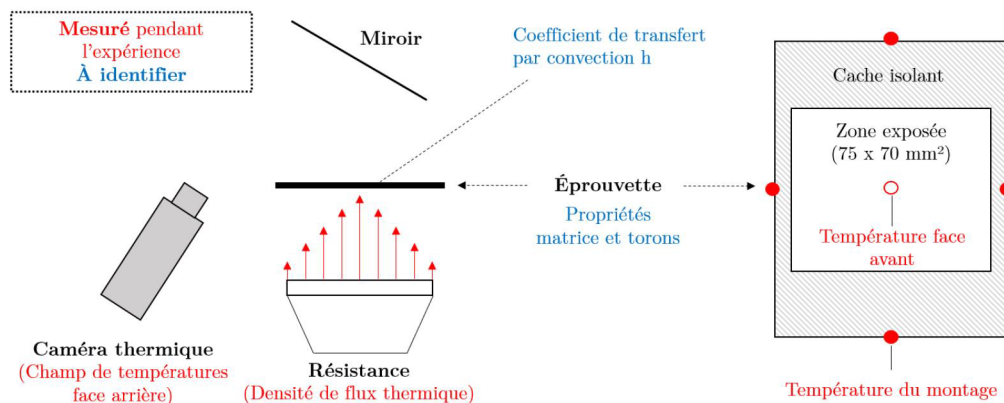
**Mesuré** pendant l'expérience
**À identifier**

**Miroir**

Coefficient de transfert par convection h

Cache isolant

Zone exposée
(75 x 70 mm²)

**Éprouvette**

Propriétés matrice et torons

Température face avant

**Caméra thermique**
(Champ de températures face arrière)

**Résistance**
(Densité de flux thermique)

Température du montage